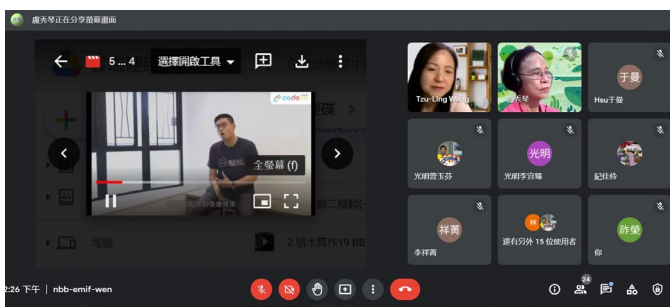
盧秀琴正在分享螢幕畫面

5 ... 4

選擇開啟工具

coda

全螢幕 (f)

Tzu-Ling Wang

盧秀琴

于曼

Hsu于曼

光明

光明曾玉芬

光明李宜臻

紀伶伶

祥菁

李祥菁

還有另外 15 位使用者

許斐

你

2:26 下午 | nbb-emif-wen

24